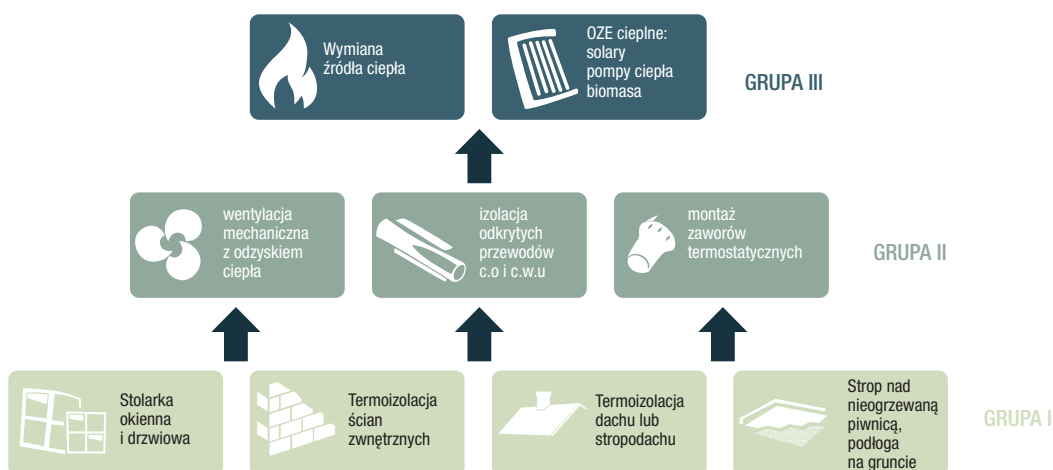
Wymiana źródła ciepła

OZE cieplne: solary pompy ciepła biomasa

GRUPA III

wentylacja mechaniczna z odzyskiem ciepła

izolacja odkrytych przewodów c.o i c.w.u

montaż zaworów termostatycznych

GRUPA II

Stolarka okienna i drzwiowa

Termoizolacja ścian zwnętrznych

Termoizolacja dachu lub stropodachu

Strop nad nieogrzewaną piwnicą, podłoga na gruncie

GRUPA I